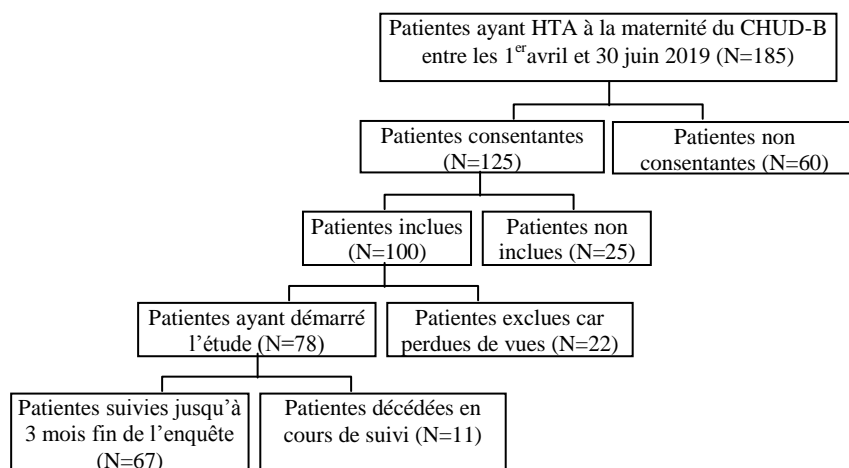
Patientes ayant HTA à la maternité du CHUD-B entre les 1$^{er}$avril et 30 juin 2019 (N=185)

Patientes consentantes (N=125)

Patientes non consentantes (N=60)

Patientes inclues (N=100)

Patientes non inclues (N=25)

Patientes ayant démarré l'étude (N=78)

Patientes exclues car perdues de vues (N=22)

Patientes suivies jusqu'à 3 mois fin de l'enquête (N=67)

Patientes décédées en cours de suivi (N=11)